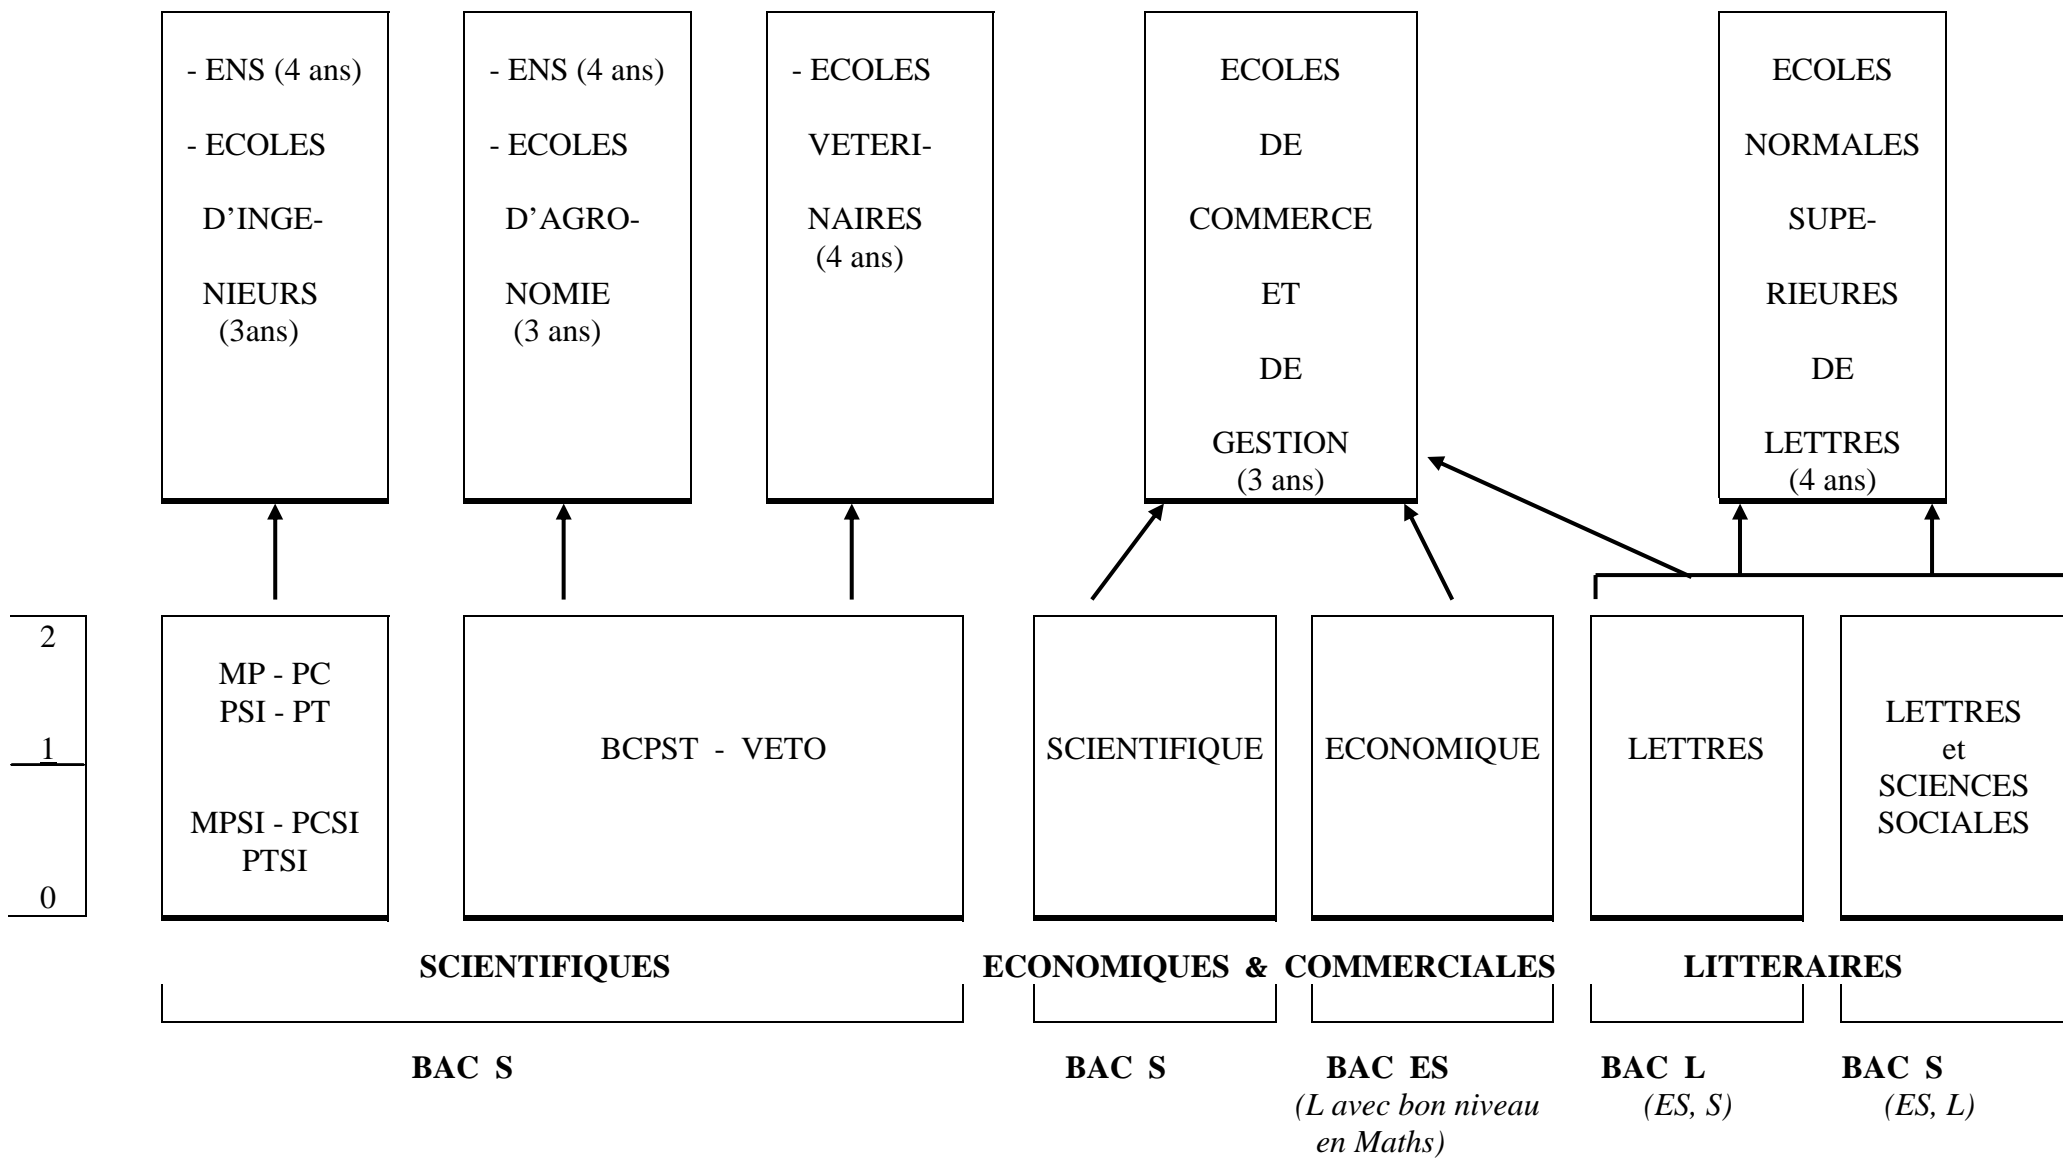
- ENS (4 ans)
- ECOLES D'INGENIEURS (3ans)

- ENS (4 ans)
- ECOLES D'AGRONOMIE (3 ans)

- ECOLES VETERINAIRES (4 ans)

ECOLES DE COMMERCE ET DE GESTION (3 ans)

ECOLES NORMALES SUPERIEURES DE LETTRES (4 ans)

2

1

0

MP - PC
PSI - PT

MPSI - PCSI
PTSI

BCPST - VETO

SCIENTIFIQUE

ECONOMIQUE

LETTRES

LETTRES et SCIENCES SOCIALES

SCIENTIFIQUES

ECONOMIQUES & COMMERCIALES

LITTERAIRES

BAC S

BAC S

BAC ES
*(L avec bon niveau en Maths)*

BAC L
*(ES, S)*

BAC S
*(ES, L)*